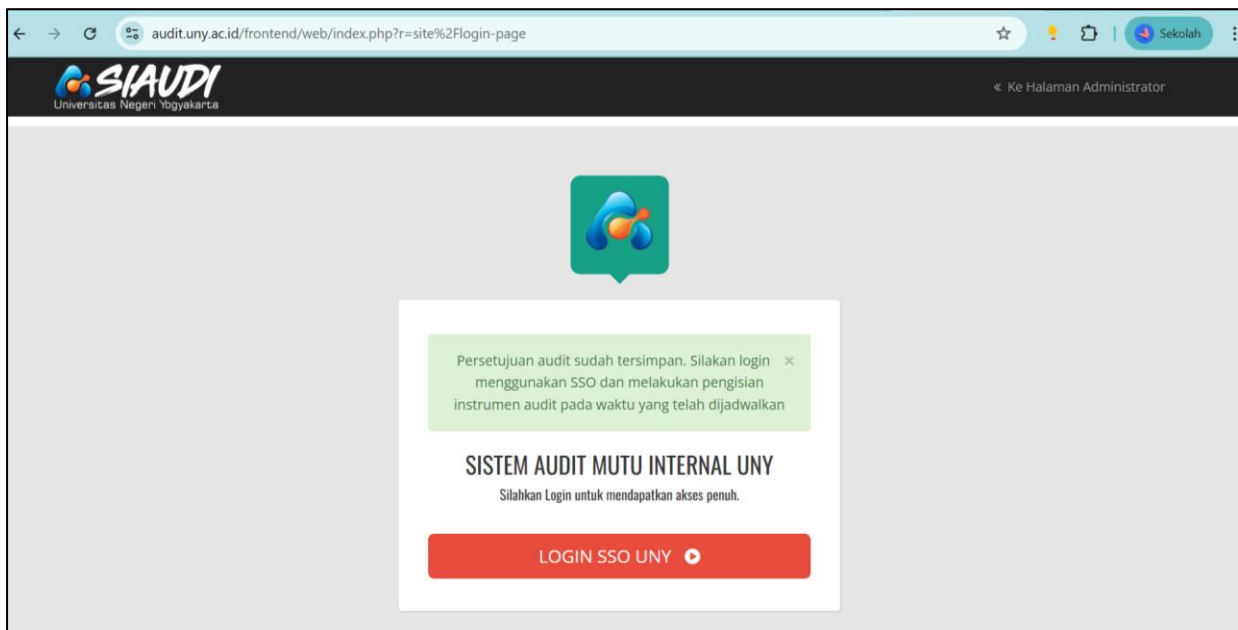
audit.uny.ac.id/frontend/web/index.php?r=site%2Flogin-page

Sekolah

SIAUDI
Universitas Negeri Yogyakarta

« Ke Halaman Administrator

Persetujuan audit sudah tersimpan. Silakan login menggunakan SSO dan melakukan pengisian instrumen audit pada waktu yang telah dijadwalkan ×

SISTEM AUDIT MUTU INTERNAL UNY

Silahkan Login untuk mendapatkan akses penuh.

LOGIN SSO UNY